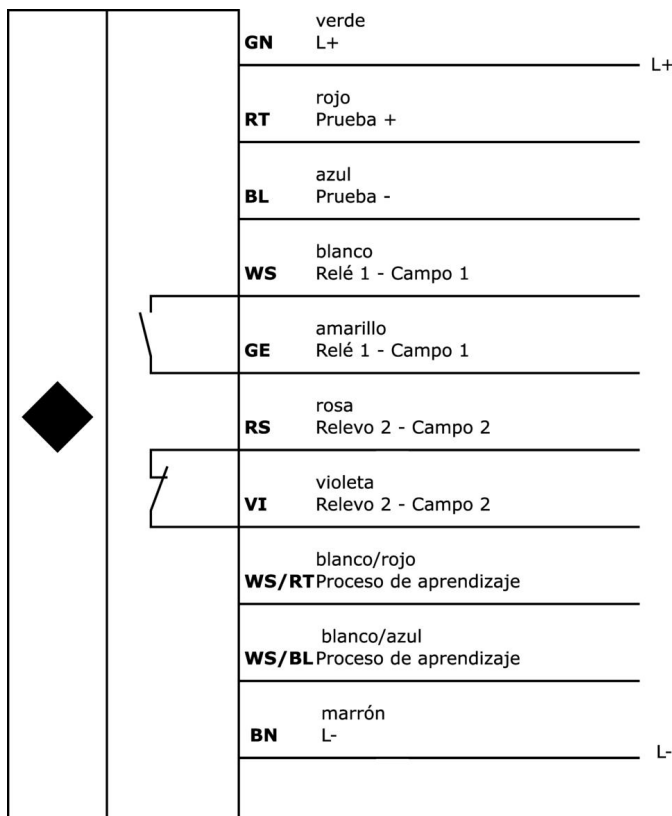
GN verde
L+

L+

RT rojo
Prueba +

BL azul
Prueba -

WS blanco
Relé 1 - Campo 1

GE amarillo
Relé 1 - Campo 1

RS rosa
Relevo 2 - Campo 2

VI violeta
Relevo 2 - Campo 2

WS/RT blanco/rojo
Proceso de aprendizaje

WS/BL blanco/azul
Proceso de aprendizaje

BN marrón
L-

L-